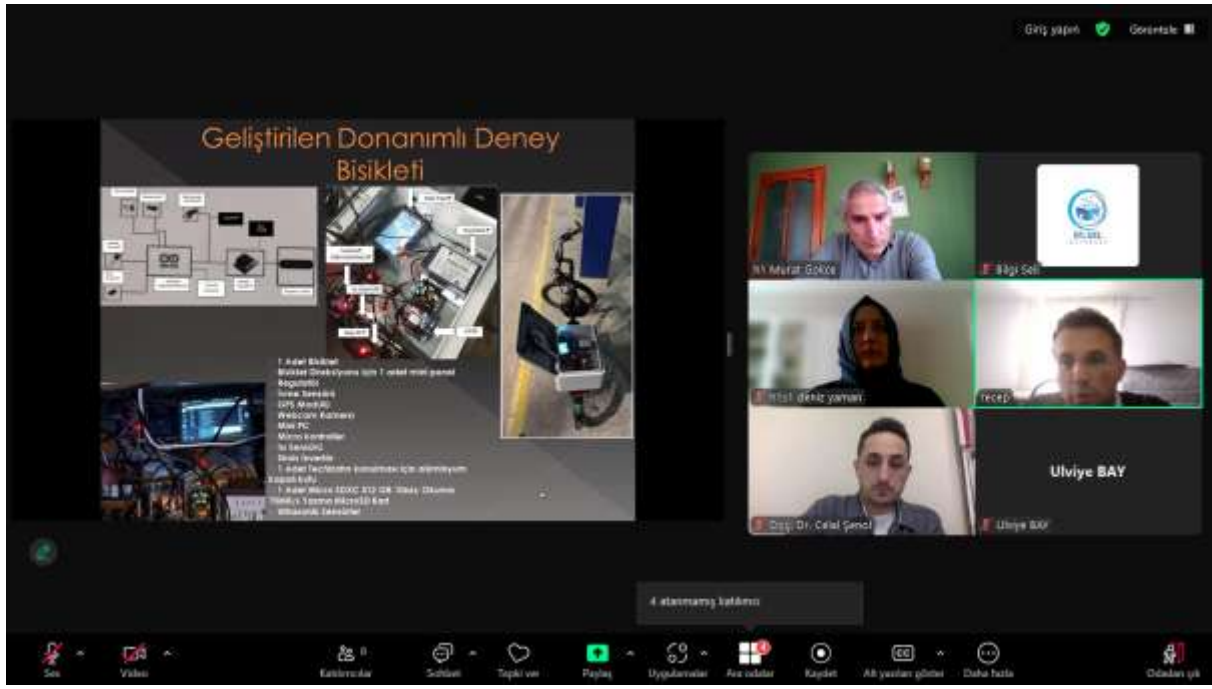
Giriş yapın Görüntüle

Geliştirilen Donanımlı Deney Bisikleti

1 Adet Bisiklet
Bisiklet Direksiyonu için 1 adet mini panel
Regülatör
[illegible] Sensörü
GPS Modülü
Webcam Kamera
Mini PC
Mikro kontroller
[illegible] Sensörü
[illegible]
1 Adet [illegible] için alüminyum kapak kutu
1 Adet Micro SDXC 512 GB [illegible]
Ultrasonik Sensörler

N1 Murat Gökçe
Bilgi Sel
deniz yaman
recep
Doç. Dr. Celal Şenol
Ulviye BAY
Ulviye BAY

4 atanmamış katılımcı

Ses
Video
Katılımcılar
Sohbet
Tepki ver
Paylaş
Uygulamalar
Ara odalar
Kaydet
Alt yazıları göster
Daha fazla
Odadan çık